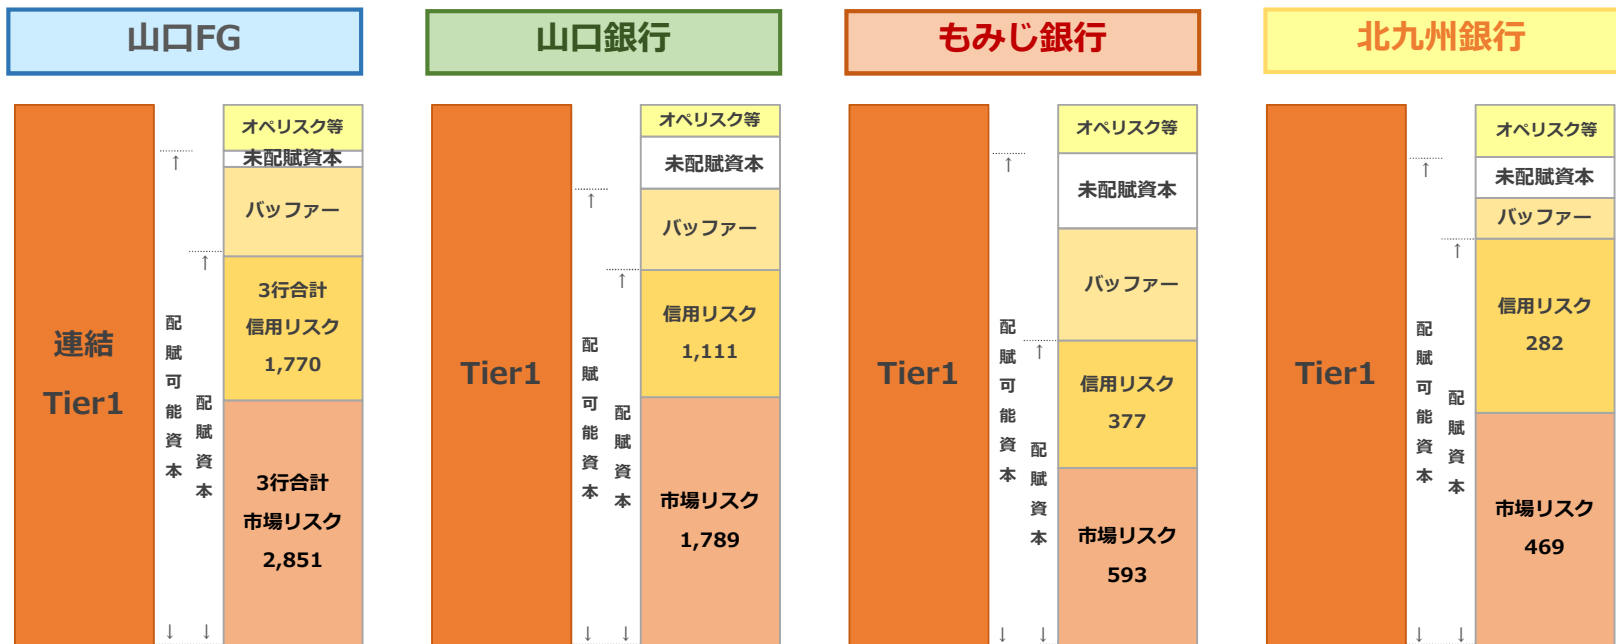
山口FG

連結
Tier1

配賦可能資本

配賦資本

オペリスク等
未配賦資本
バッファー
3行合計
信用リスク
1,770
3行合計
市場リスク
2,851

山口銀行

Tier1

配賦可能資本

配賦資本

オペリスク等
未配賦資本
バッファー
信用リスク
1,111
市場リスク
1,789

もみじ銀行

Tier1

配賦可能資本

配賦資本

オペリスク等
未配賦資本
バッファー
信用リスク
377
市場リスク
593

北九州銀行

Tier1

配賦可能資本

配賦資本

オペリスク等
未配賦資本
バッファー
信用リスク
282
市場リスク
469